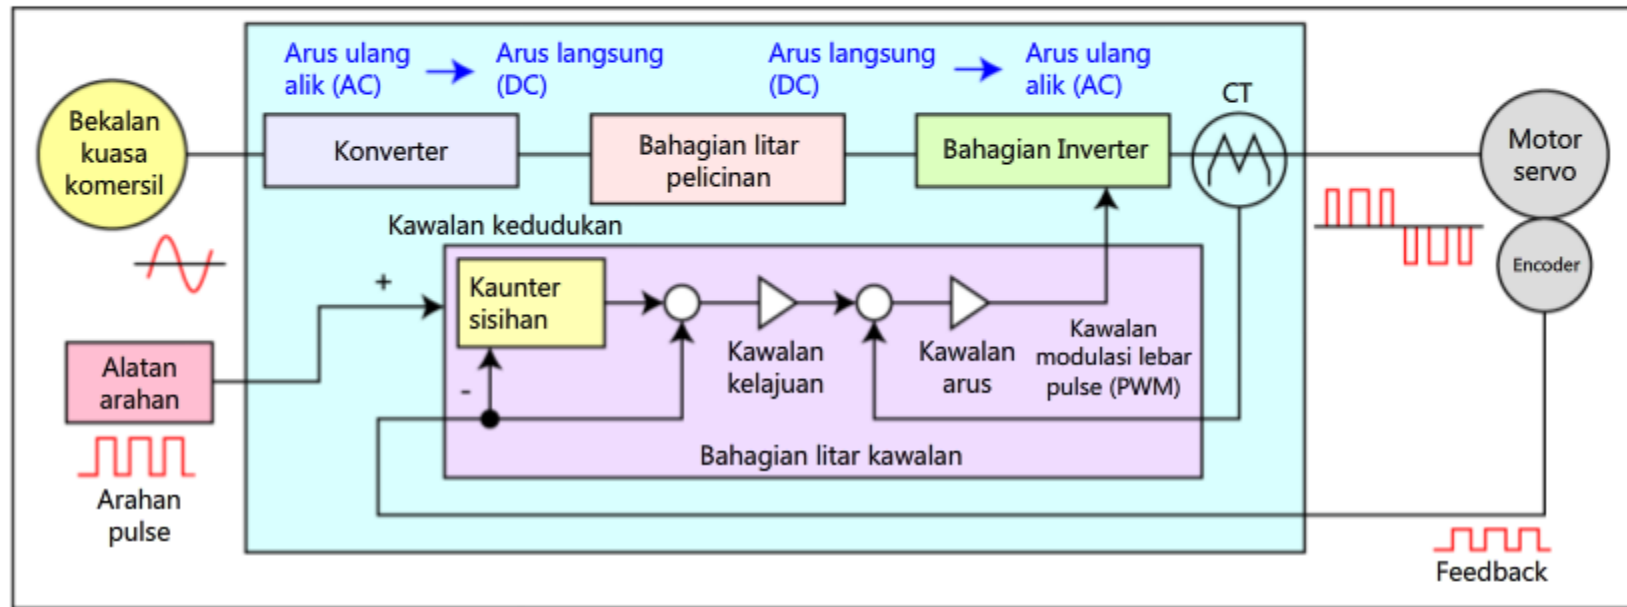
Arus ulang alik (AC)

Arus langsung (DC)

Arus langsung (DC)

Arus ulang alik (AC)

CT

Bekalan kuasa komersil

Konverter

Bahagian litar pelicinan

Bahagian Inverter

Motor servo

Encoder

Kawalan kedudukan

+

Kaunter sisihan

-

Alatan arahan

Arahan pulse

Kawalan kelajuan

Kawalan arus

Kawalan modulasi lebar pulse (PWM)

Bahagian litar kawalan

Feedback